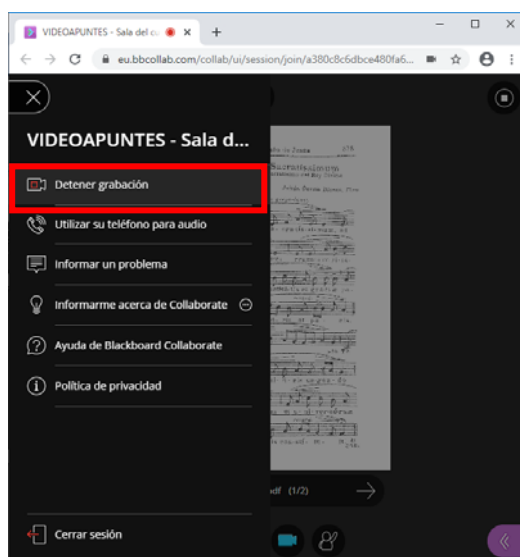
VIDEOAPUNTES - Sala del c

eu.bbcollab.com/collab/ui/session/join/a380c8c6dbce480fa6...

VIDEOAPUNTES - Sala d...

Detener grabación

Utilizar su teléfono para audio

Informar un problema

Informarme acerca de Collaborate

Ayuda de Blackboard Collaborate

Política de privacidad

Cerrar sesión

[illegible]

pdf (1/2)